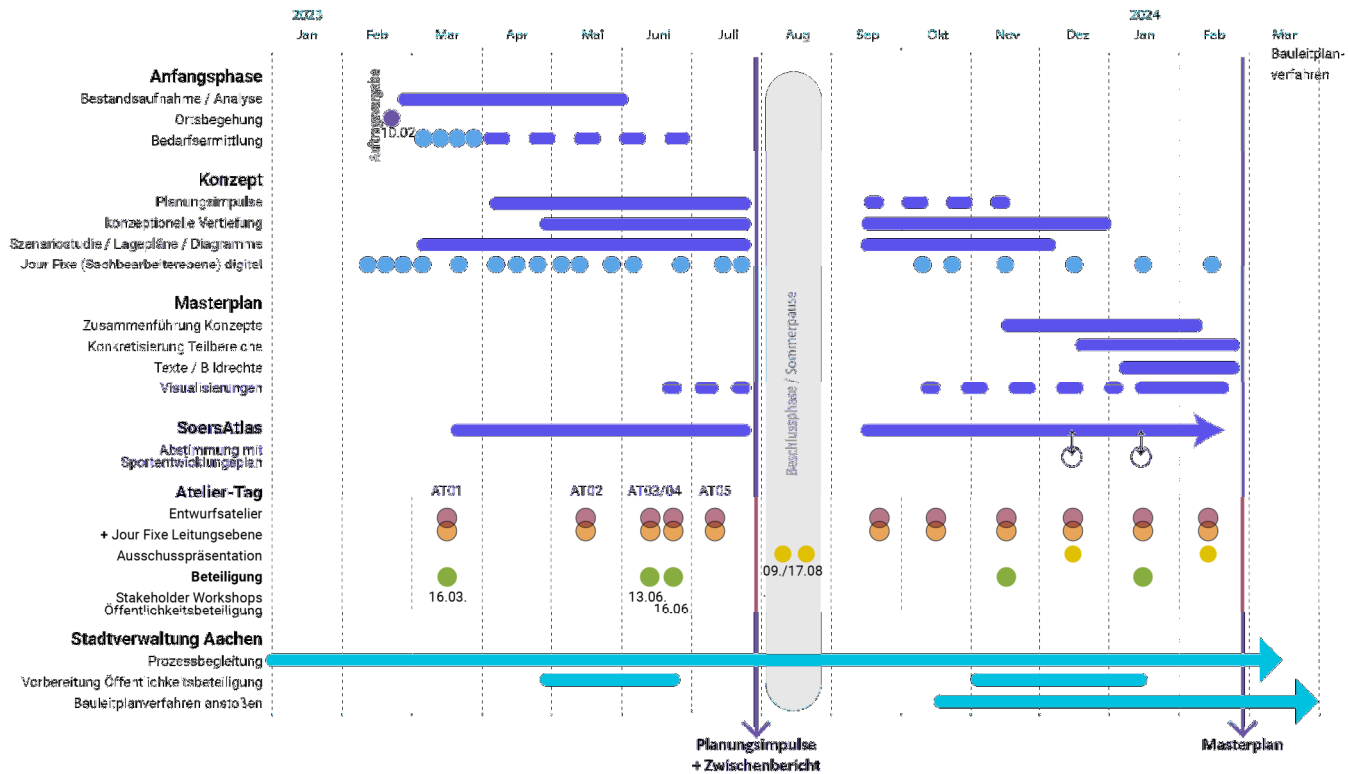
2023
Jan Feb Mar Apr Mai Juni Juli Aug Sep Okt Nov Dez
2024
Jan Feb Mar

Bauleitplanverfahren

Anfangsphase
Bestandsaufnahme / Analyse
Ortsbegehung
Bedarfsermittlung
Auftragsvergabe
10.02

Konzept
Planungsimpulse
konzeptionelle Vertiefung
Szenariostudie / Lagepläne / Diagramme
Jour Fixe (Sachbearbeiterebene) digital

Masterplan
Zusammenführung Konzepte
Konkretisierung Teilbereiche
Texte / Bildrechte
Visualisierungen

SoersAtlas
Abstimmung mit Sportentwicklungsplan

Beschlussphase / Sommerpause

Atelier-Tag
AT01 AT02 AT03/04 AT05
Entwurfsatelier
+ Jour Fixe Leitungsebene
Ausschusspräsentation
09./17.08
Beteiligung
Stakeholder Workshops
Öffentlichkeitsbeteiligung
16.03.
13.06.
16.06.

Stadtverwaltung Aachen
Prozessbegleitung
Vorbereitung Öffentlichkeitsbeteiligung
Bauleitplanverfahren anstoßen

Planungsimpulse
+ Zwischenbericht
Masterplan